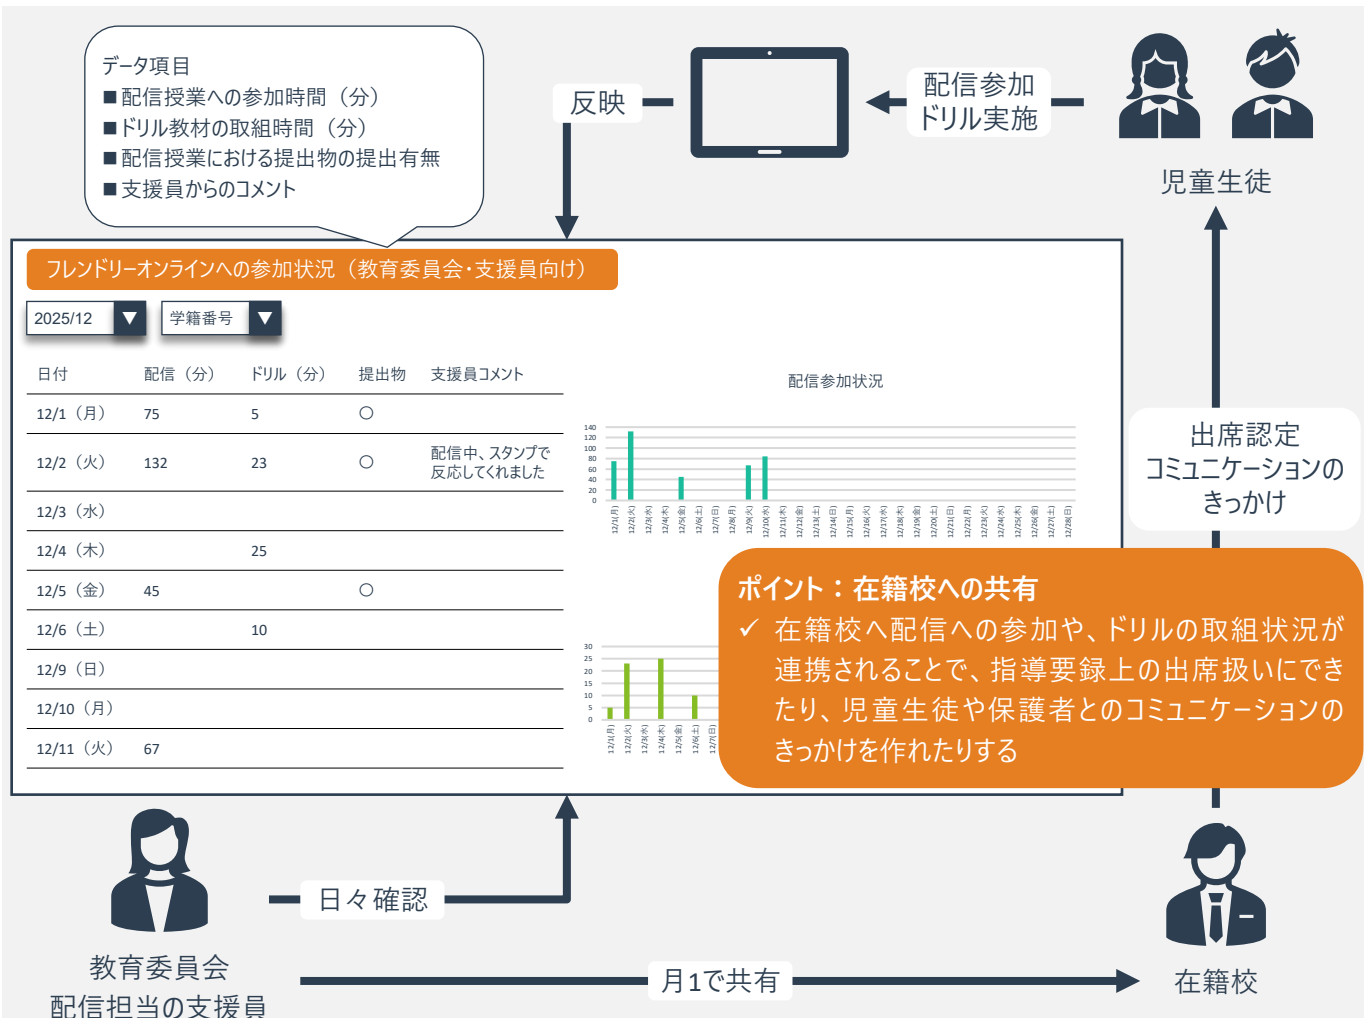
データ項目
■配信授業への参加時間（分）
■ドリル教材の取組時間（分）
■配信授業における提出物の提出有無
■支援員からのコメント

反映

配信参加
ドリル実施

児童生徒

フレンドリーオンラインへの参加状況（教育委員会・支援員向け）

2025/12
学籍番号

| 日付 | 配信（分） | ドリル（分） | 提出物 | 支援員コメント |
|---|---|---|---|---|
| 12/1（月） | 75 | 5 | ○ | |
| 12/2（火） | 132 | 23 | ○ | 配信中、スタンプで反応してくれました |
| 12/3（水） | | | | |
| 12/4（木） | | 25 | | |
| 12/5（金） | 45 | | ○ | |
| 12/6（土） | | 10 | | |
| 12/9（日） | | | | |
| 12/10（月） | | | | |
| 12/11（火） | 67 | | | |

配信参加状況

140
120
100
80
60
40
20
0

12/1(月) 12/2(火) 12/3(水) 12/4(木) 12/5(金) 12/6(土) 12/7(日) 12/8(月) 12/9(火) 12/10(水) 12/11(木) 12/12(金) 12/13(土) 12/14(日) 12/15(月) 12/16(火) 12/17(水) 12/18(木) 12/19(金) 12/20(土) 12/21(日) 12/22(月) 12/23(火) 12/24(水) 12/25(木) 12/26(金) 12/27(土) 12/28(日)

30
25
20
15
10
5
0

12/1(月) 12/2(火) 12/3(水) 12/4(木) 12/5(金) 12/6(土) 12/7(日)

出席認定
コミュニケーションの
きっかけ

ポイント：在籍校への共有
✓ 在籍校へ配信への参加や、ドリルの取組状況が連携されることで、指導要録上の出席扱いにできたり、児童生徒や保護者とのコミュニケーションのきっかけを作れたりする

日々確認

教育委員会
配信担当の支援員

月1で共有

在籍校